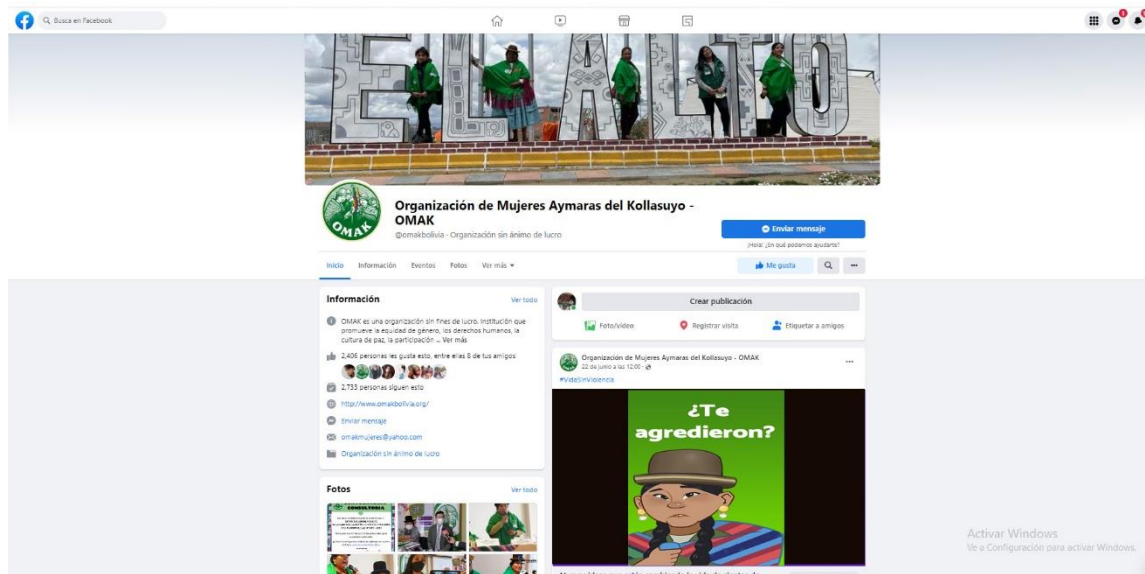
Busca en Facebook

EL ALTO

OMAK

Organización de Mujeres Aymaras del Kollasuyo - OMAK

@omakbolivia · Organización sin ánimo de lucro

Enviar mensaje

¡Hola! ¿En qué podemos ayudarte?

Inicio Información Eventos Fotos Ver más

Me gusta

Información

Ver todo

OMAK es una organización sin fines de lucro. Institución que promueve la equidad de género, los derechos humanos, la cultura de paz, la participación ... Ver más

2,406 personas les gusta esto, entre ellas 8 de tus amigos

2,733 personas siguen esto

http://www.omakbolivia.org/

Enviar mensaje

omakmujeres@yahoo.com

Organización sin ánimo de lucro

Fotos

Ver todo

CONSULTORIA

Crear publicación

Foto/video

Registrar visita

Etiquetar a amigos

Organización de Mujeres Aymaras del Kollasuyo - OMAK

22 de junio a las 12:00

#VidaSinViolencia

¿Te agredieron?

Activar Windows

Ve a Configuración para activar Windows.